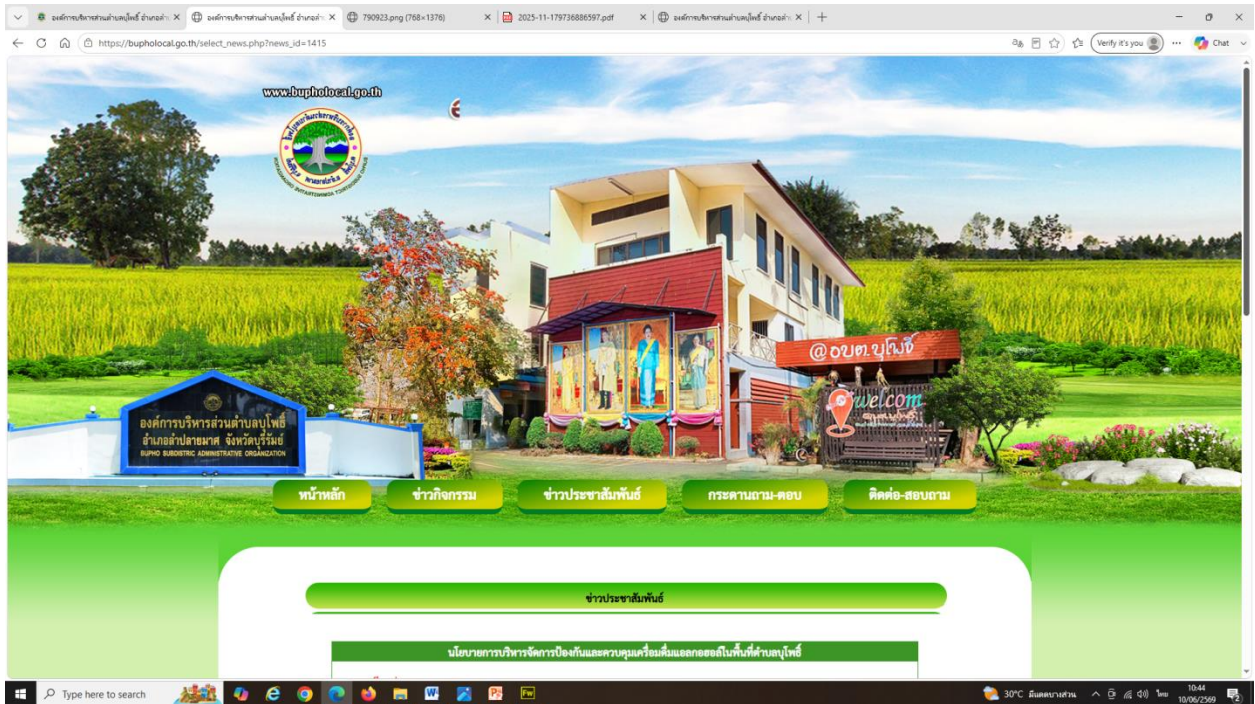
องค์การบริหารส่วนตำบลบุโพธิ์ อำเภอปลายมาศ × องค์การบริหารส่วนตำบลบุโพธิ์ อำเภอปลายมาศ × 790923.png (768×1376) × 2025-11-179736886597.pdf × องค์การบริหารส่วนตำบลบุโพธิ์ อำเภอปลายมาศ × +

https://bupholocal.go.th/select_news.php?news_id=1415

Verify it's you

Chat

www.bupholocal.go.th

องค์การบริหารส่วนตำบลบุโพธิ์ อำเภอปลายมาศ จังหวัดบุรีรัมย์
BUPHO SUBDISTRIC ADMINISTRATIVE ORGANIZATION

@อบต.บุโพธิ์

welcom

หน้าหลัก

ข่าวกิจกรรม

ข่าวประชาสัมพันธ์

กระดานถาม-ตอบ

ติดต่อ-สอบถาม

ข่าวประชาสัมพันธ์

นโยบายการบริหารจัดการป้องกันและควบคุมเครื่องดื่มแอลกอฮอล์ในพื้นที่ตำบลบุโพธิ์

Type here to search

30°C มีแดดบางส่วน

ไทย

10:44
10/06/2569